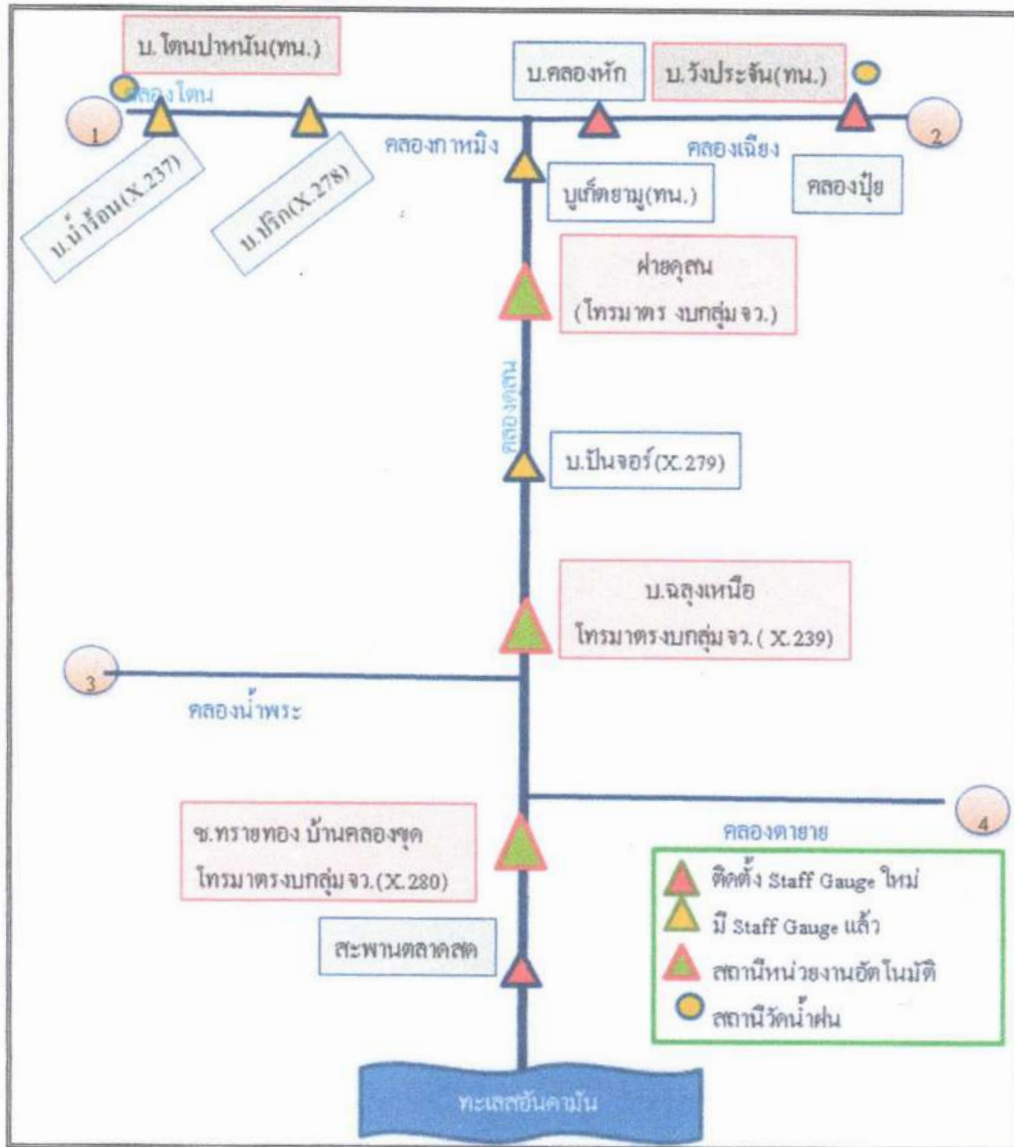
บ.โตนปาหนัน(ทน.)

คลองโตน

1

บ.น้ำร้อน(X.237)

บ.ปริก(X.278)

คลองกาหมิง

บ.คลองหัก

บ.วังประจัน(ทน.)

2

คลองเฉียง

คลองปุ๋ย

บูเก็ตยามู(ทน.)

ฝายดุสน
(โทรมาตร งบกลุ่ม จว.)

คลองดุสน

บ.ปันจอร์(X.279)

บ.ฉลุงเหนือ
โทรมาตรงบกลุ่ม จว.( X.239)

3

คลองน้ำพระ

4

คลองตายาย

ช.ทรายทอง บ้านคลองขุด
โทรมาตรงบกลุ่ม จว.(X.280)

ติดตั้ง Staff Gauge ใหม่

มี Staff Gauge แล้ว

สถานีหน่วยงานอัตโนมัติ

สถานีวัดน้ำฝน

สะพานตลาดสด

ทะเลสอันดามัน